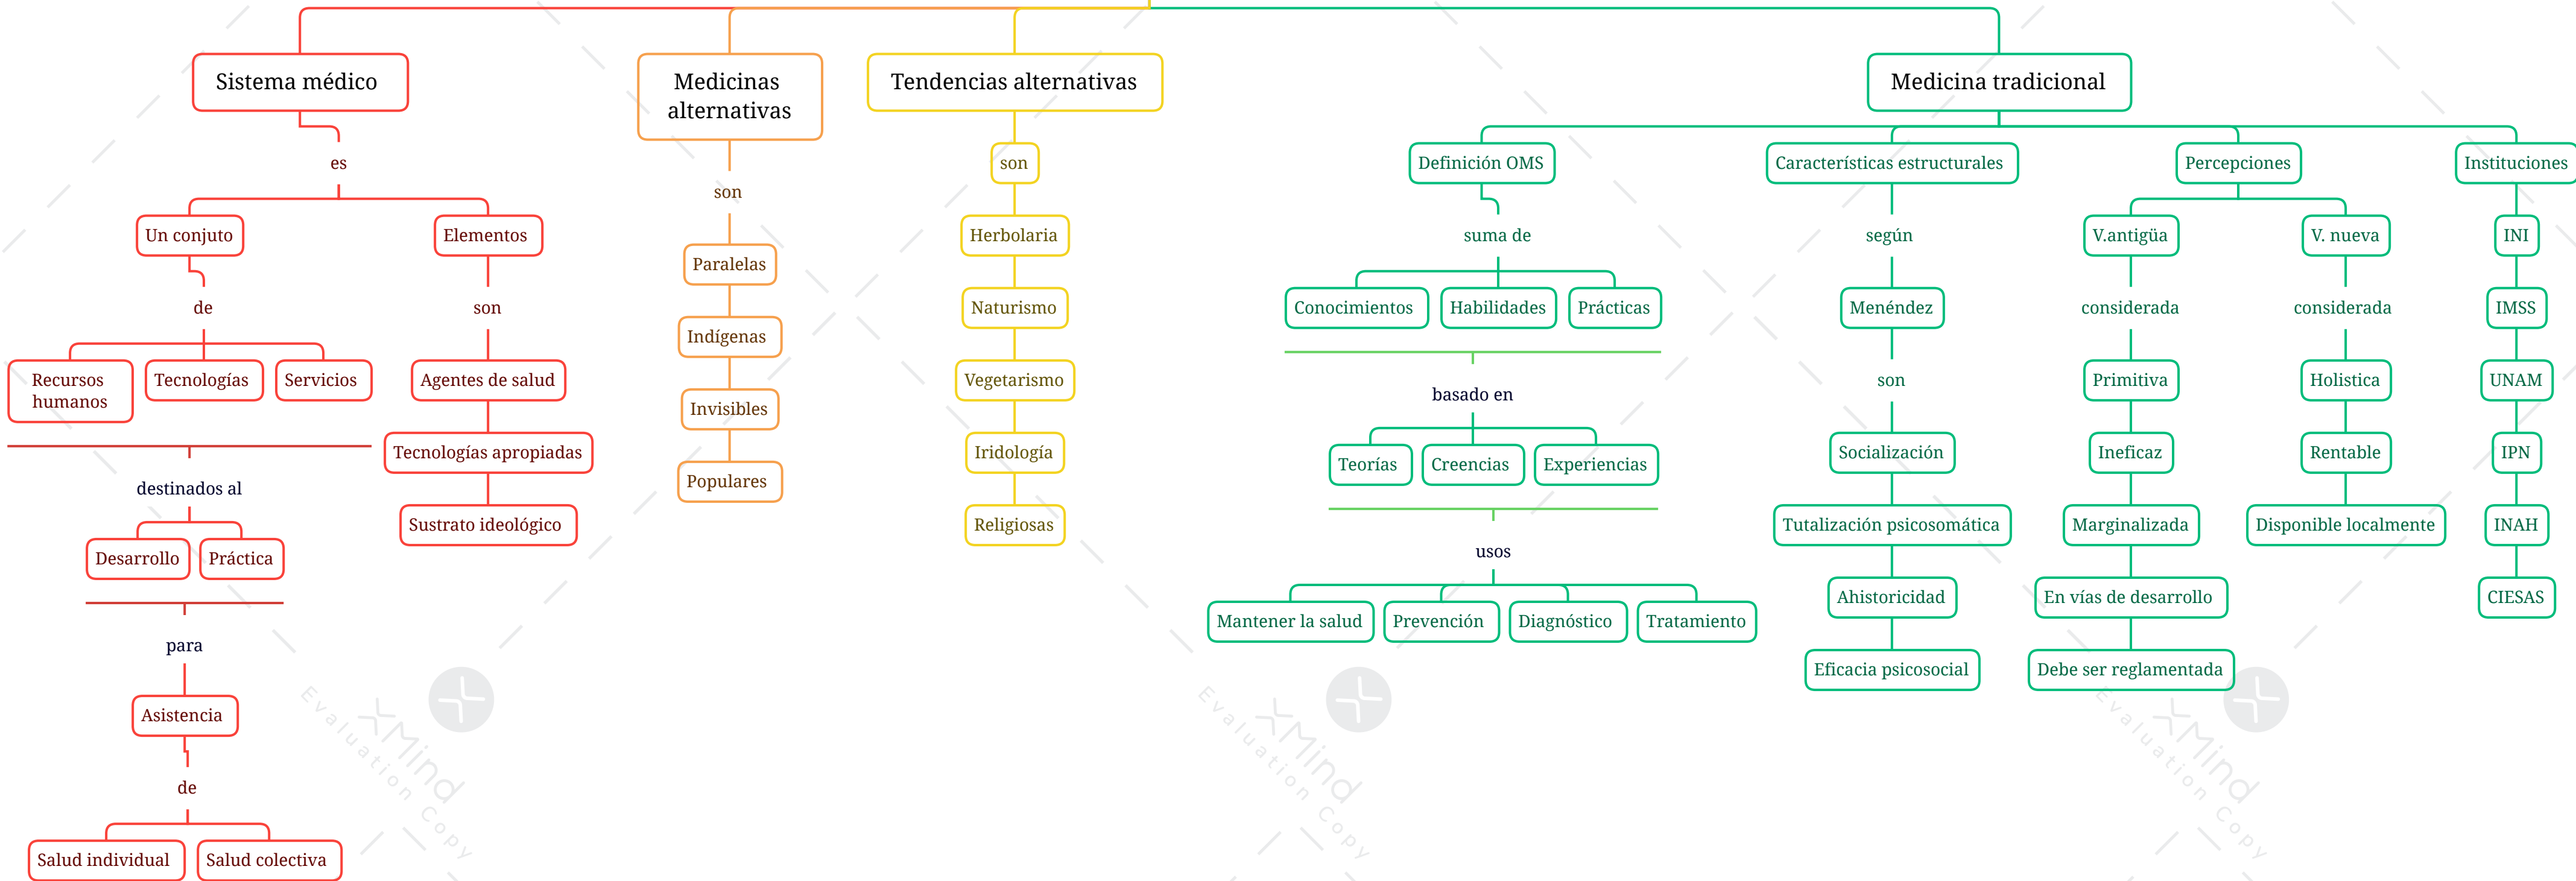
Sistema médico

es

Un conjuto

de

Recursos humanos

Tecnologías

Servicios

destinados al

Desarrollo

Práctica

para

Asistencia

de

Salud individual

Salud colectiva

Elementos

son

Agentes de salud

Tecnologías apropiadas

Sustrato ideológico

Medicinas alternativas

son

Paralelas

Indígenas

Invisibles

Populares

Tendencias alternativas

son

Herbolaria

Naturismo

Vegetarismo

Iridología

Religiosas

Medicina tradicional

Definición OMS

suma de

Conocimientos

Habilidades

Prácticas

basado en

Teorías

Creencias

Experiencias

usos

Mantener la salud

Prevención

Diagnóstico

Tratamiento

Características estructurales

según

Menéndez

son

Socialización

Tutalización psicosomática

Ahistoricidad

Eficacia psicosocial

Percepciones

V.antigüa

considerada

Primitiva

Ineficaz

Marginalizada

En vías de desarrollo

Debe ser reglamentada

V. nueva

considerada

Holistica

Rentable

Disponible localmente

Instituciones

INI

IMSS

UNAM

IPN

INAH

CIESAS

XMind Evaluation Copy

XMind Evaluation Copy

XMind Evaluation Copy